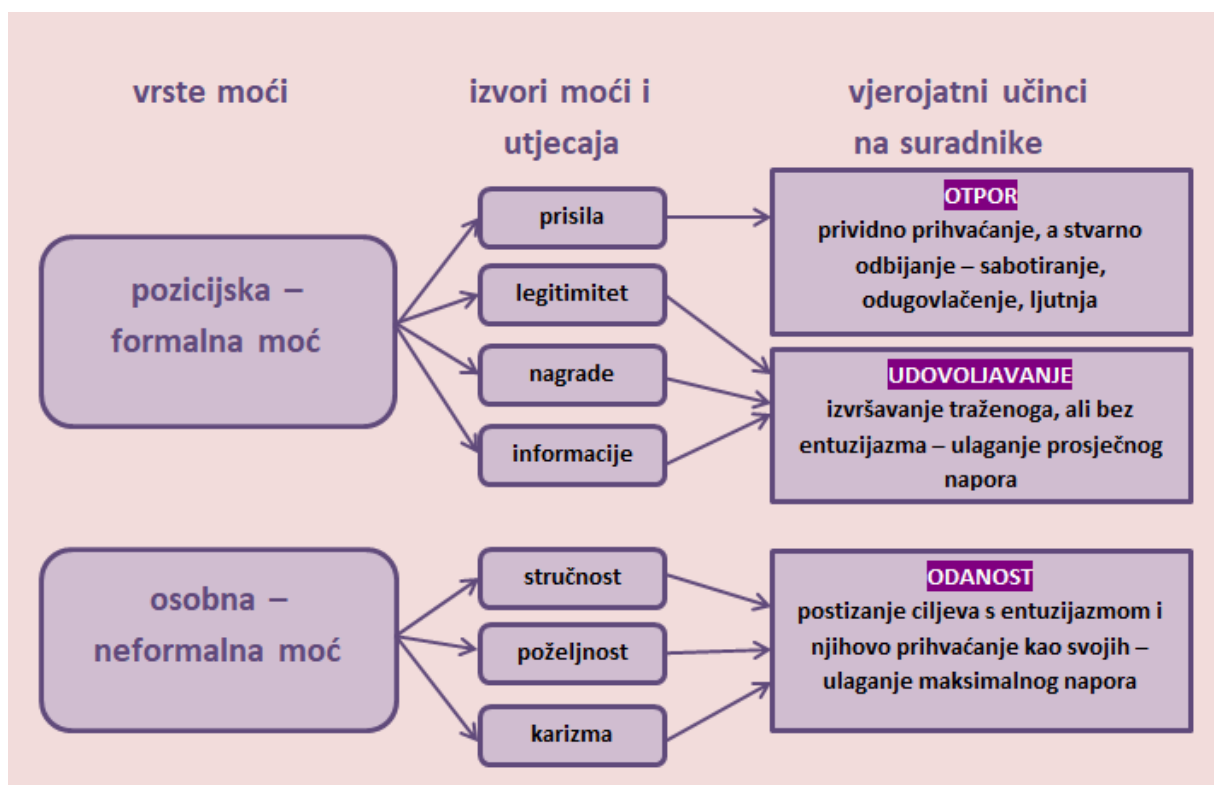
vrste moći

izvori moći i utjecaja

vjerojatni učinci na suradnike

pozicijska – formalna moć

prisila

legitimitet

nagrade

informacije

OTPOR
prividno prihvaćanje, a stvarno odbijanje – sabotiranje, odugovlačenje, ljutnja

UDOVOLJAVANJE
izvršavanje traženoga, ali bez entuzijazma – ulaganje prosječnog napora

osobna – neformalna moć

stručnost

poželjnost

karizma

ODANOST
postizanje ciljeva s entuzijazmom i njihovo prihvaćanje kao svojih – ulaganje maksimalnog napora